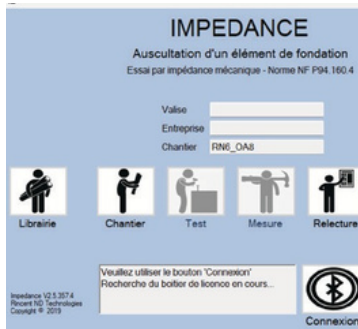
IMPEDANCE

Auscultation d'un élément de fondation

Essai par impédance mécanique - Norme NF P94.160.4

Valise

Entreprise

Chantier RN6_OA8

Librairie

Chantier

Test

Mesure

Relecture

Veuillez utiliser le bouton 'Connexion'
Recherche du boitier de licence en cours...

Impedance V2.5.357.4
Rincent ND Technologies
Copyright © 2019

Connexion